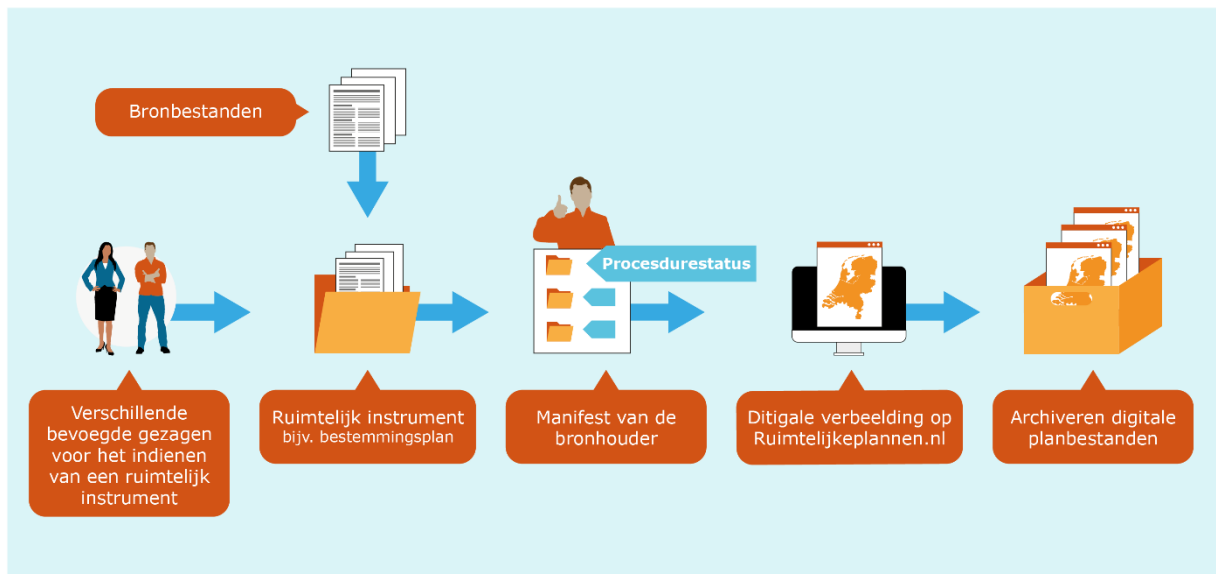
Bronbestanden

Procesdurestatus

Verschillende bevoegde gezagen voor het indienen van een ruimtelijk instrument

Ruimtelijk instrument
bijv. bestemmingsplan

Manifest van de bronhouder

Ditigale verbeelding op Ruimtelijkeplannen.nl

Archiveren digitale planbestanden